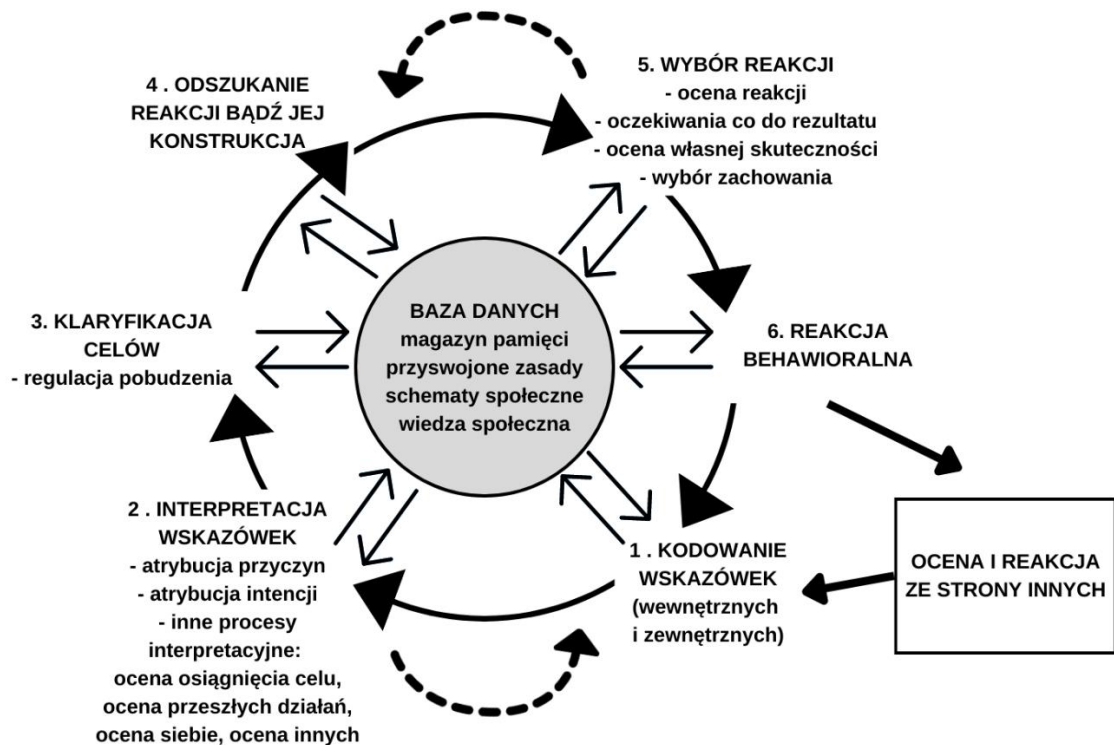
4 . ODSZUKANIE REAKCJI BĄDŹ JEJ KONSTRUKCJA

5. WYBÓR REAKCJI
- ocena reakcji
- oczekiwania co do rezultatu
- ocena własnej skuteczności
- wybór zachowania

3. KLARYFIKACJA CELÓW
- regulacja pobudzenia

BAZA DANYCH
magazyn pamięci
przyswojone zasady
schematy społeczne
wiedza społeczna

6. REAKCJA BEHAWIORALNA

2 . INTERPRETACJA WSKAZÓWEK
- atrybucja przyczyn
- atrybucja intencji
- inne procesy interpretacyjne:
ocena osiągnięcia celu,
ocena przeszłych działań,
ocena siebie, ocena innych

1 . KODOWANIE WSKAZÓWEK (wewnętrznych i zewnętrznych)

OCENA I REAKCJA ZE STRONY INNYCH